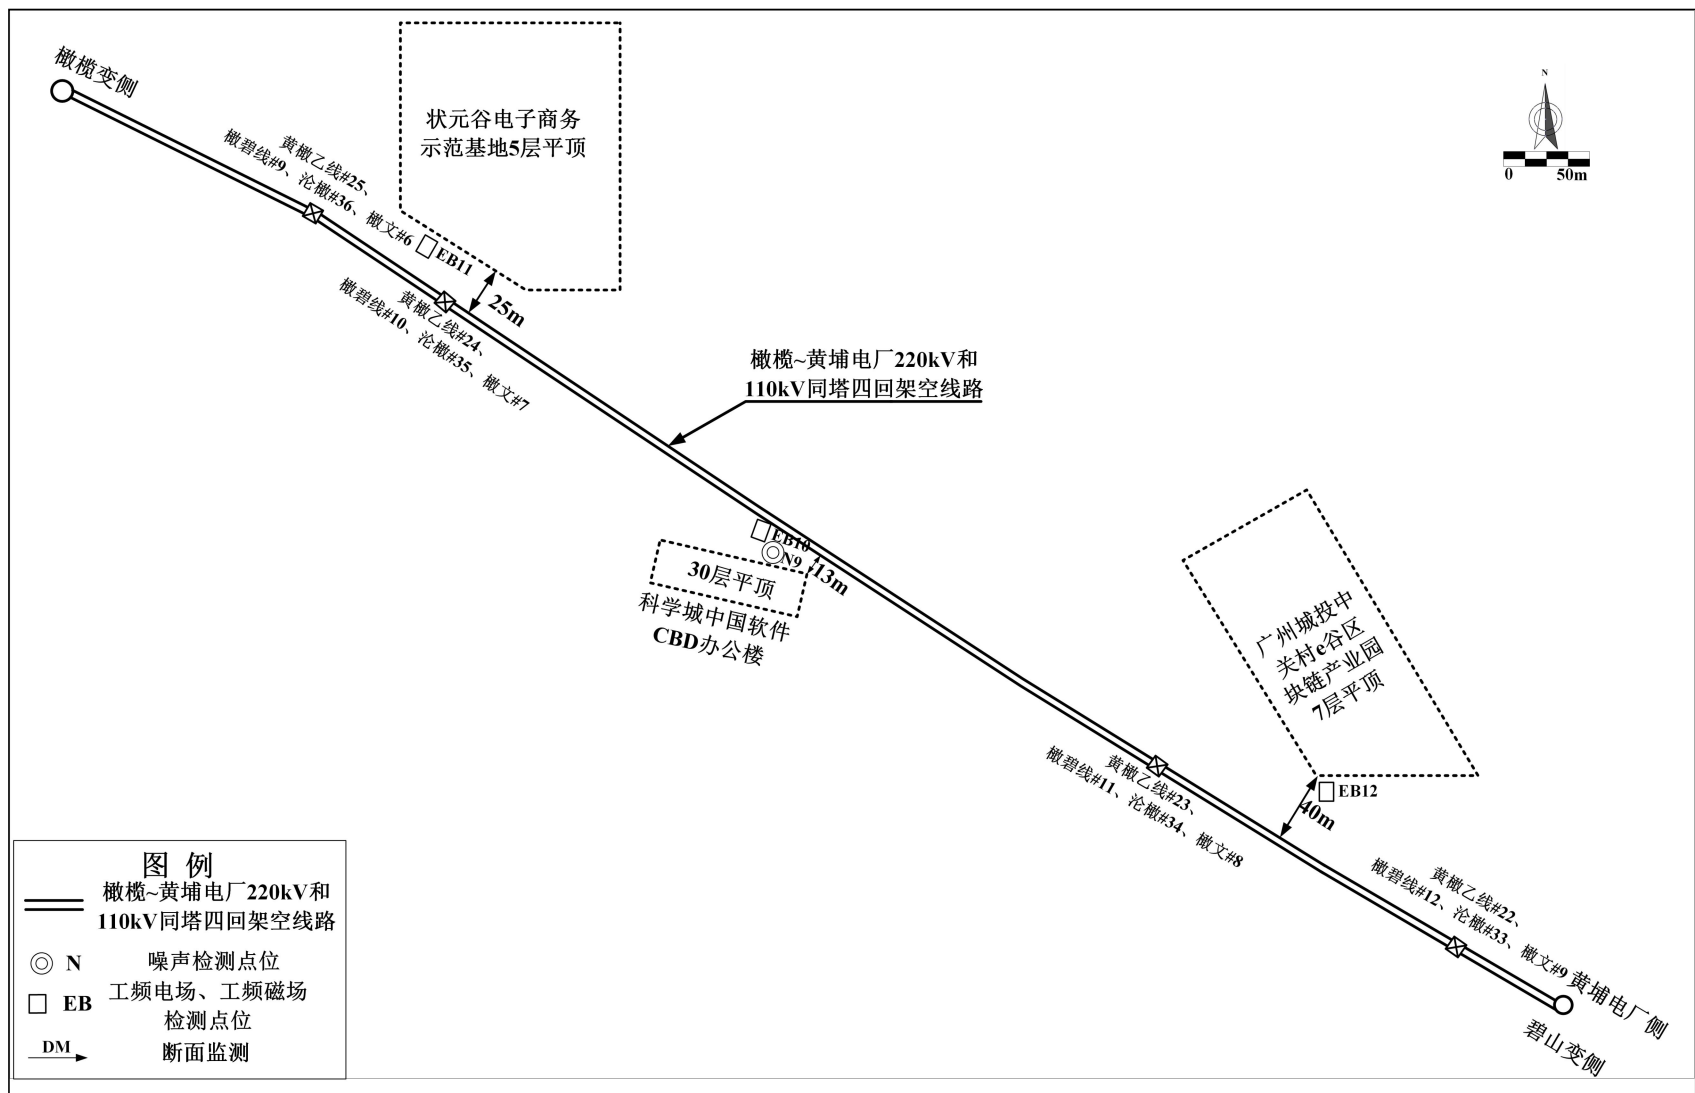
橄榄变侧

状元谷电子商务示范基地5层平顶

N

0 50m

黄橄乙线#25、橄碧线#9、沦橄#36、橄文#6

EB11

25m

黄橄乙线#24、橄碧线#10、沦橄#35、橄文#7

橄榄~黄埔电厂220kV和110kV同塔四回架空线路

EB10

N9

13m

30层平顶

科学城中国软件CBD办公楼

广州城投中关村e谷区块链产业园7层平顶

黄橄乙线#23、橄碧线#11、沦橄#34、橄文#8

EB12

40m

黄橄乙线#22、橄碧线#12、沦橄#33、橄文#9

黄埔电厂侧

碧山变侧

图 例

橄榄~黄埔电厂220kV和110kV同塔四回架空线路

N 噪声检测点位

EB 工频电场、工频磁场检测点位

DM 断面监测